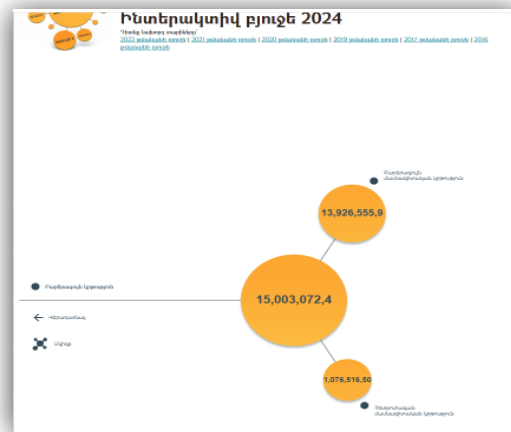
Ինտերակտիվ բյուջե 2024

"Կտտեք նախորդ տարիները"

2022 թվականի բյուջե | 2021 թվականի բյուջե | 2020 թվականի բյուջե | 2019 թվականի բյուջե | 2017 թվականի բյուջե | 2016 թվականի բյուջե

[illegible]

13,926,555,9

15,003,072,4

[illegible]

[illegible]

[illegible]

1,076,516,50

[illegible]